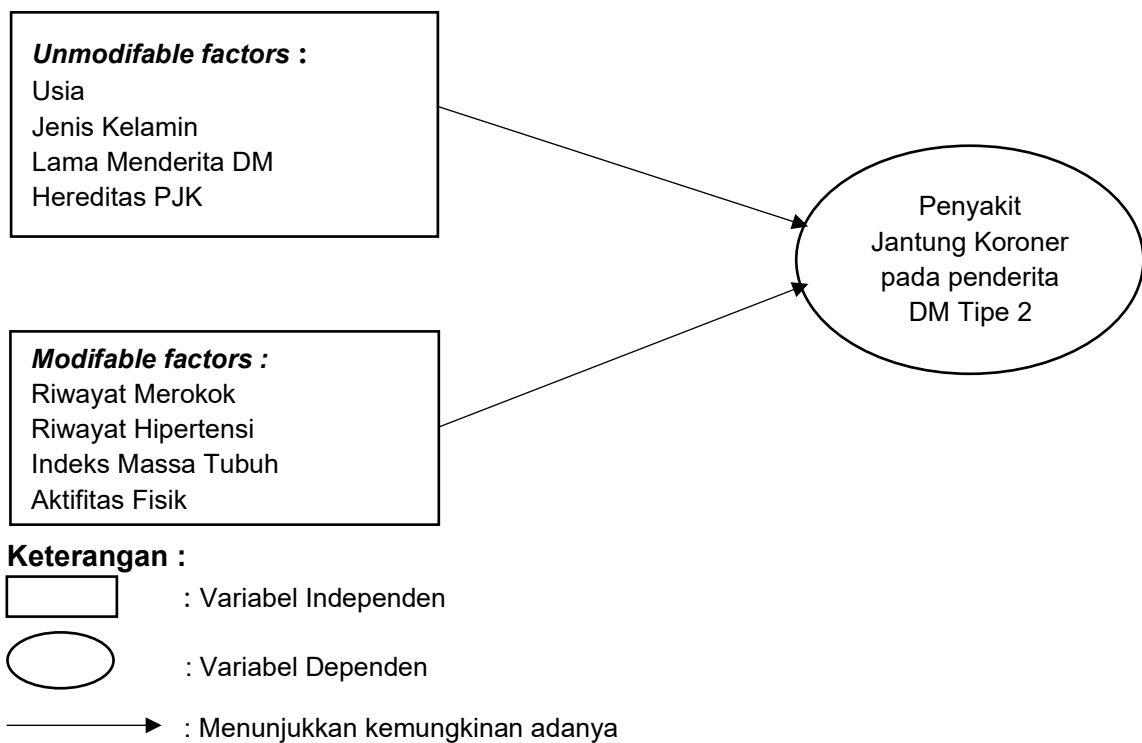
*Unmodifable factors* :
Usia
Jenis Kelamin
Lama Menderita DM
Hereditas PJK

Penyakit Jantung Koroner pada penderita DM Tipe 2

*Modifable factors :*
Riwayat Merokok
Riwayat Hipertensi
Indeks Massa Tubuh
Aktifitas Fisik

**Keterangan :**

: Variabel Independen

: Variabel Dependen

: Menunjukkan kemungkinan adanya